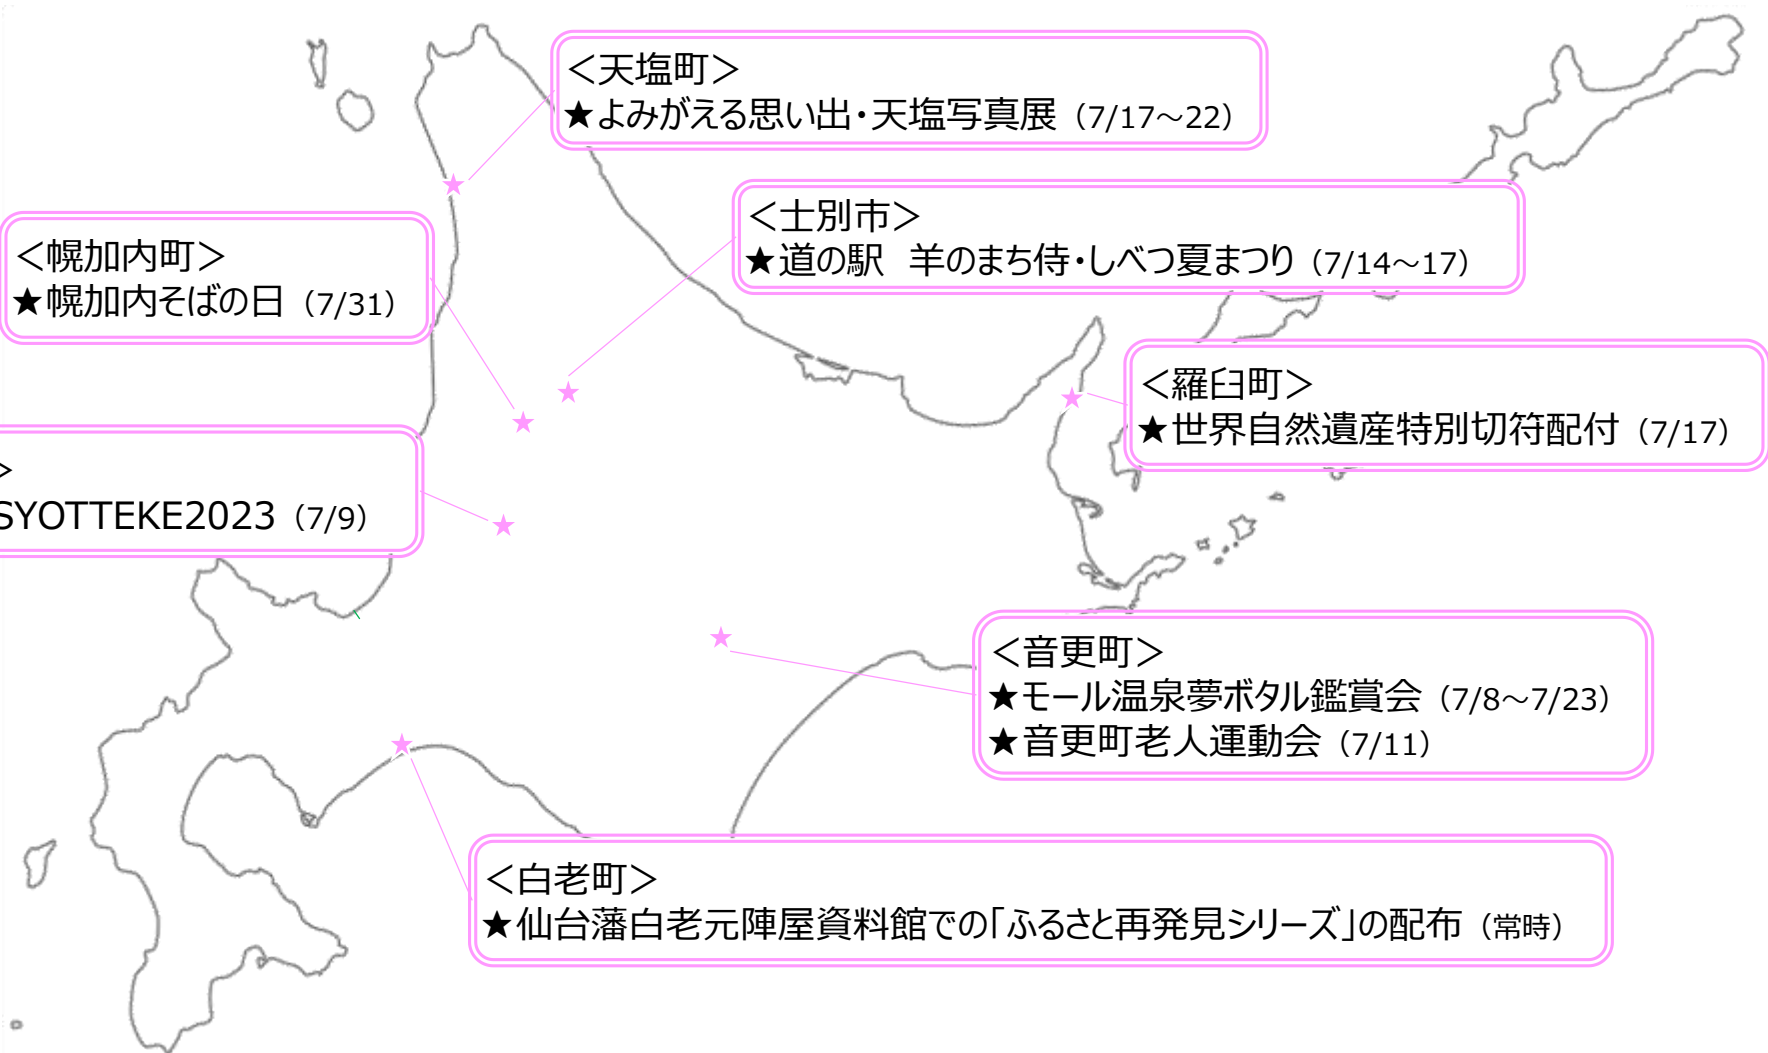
<天塩町>
★よみがえる思い出・天塩写真展（7/17～22）

<士別市>
★道の駅　羊のまち侍・しべつ夏まつり（7/14～17）

<幌加内町>
★幌加内そばの日（7/31）

<羅臼町>
★世界自然遺産特別切符配付（7/17）

>
SYOTTEKE2023（7/9）

<音更町>
★モール温泉夢ボタル鑑賞会（7/8～7/23）
★音更町老人運動会（7/11）

<白老町>
★仙台藩白老元陣屋資料館での「ふるさと再発見シリーズ」の配布（常時）